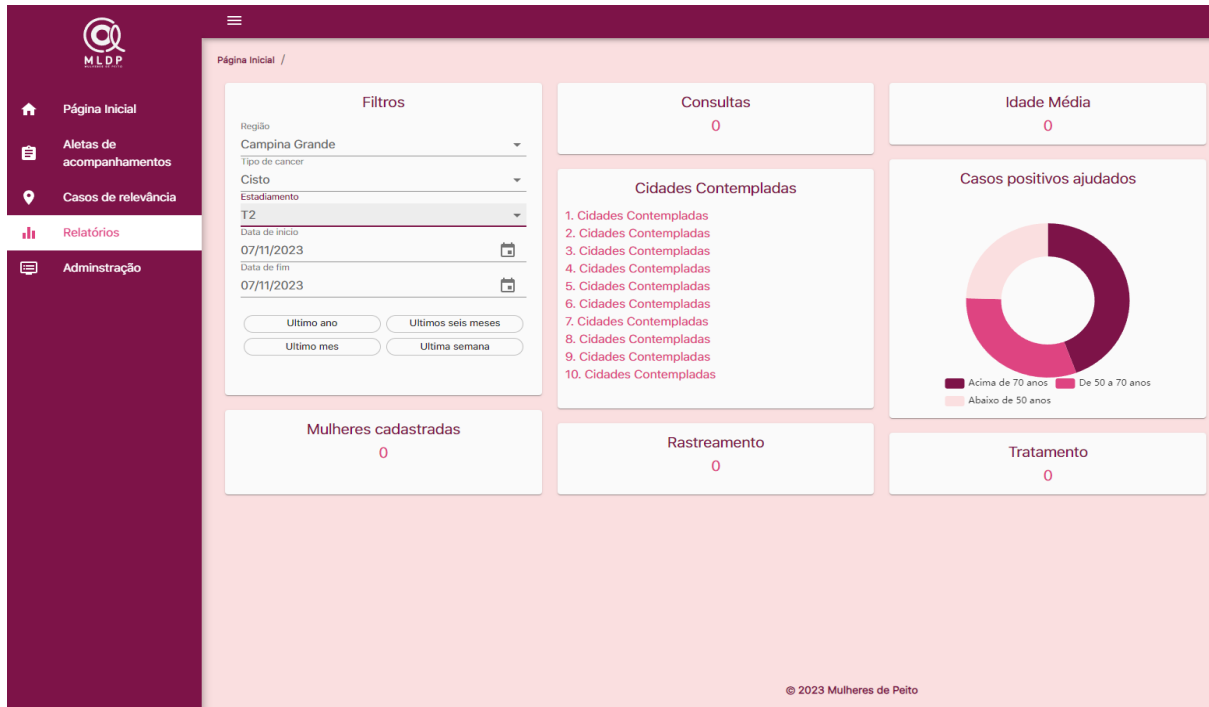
MLDP
MULHERES DE PEITO

Página Inicial
Aletas de acompanhamentos
Casos de relevância
Relatórios
Adminstração

Página Inicial /

Filtros
Região
Campina Grande
Tipo de cancer
Cisto
Estadiamento
T2
Data de inicio
07/11/2023
Data de fim
07/11/2023

Ultimo ano
Ultimos seis meses
Ultimo mes
Ultima semana

Consultas
0

Idade Média
0

Cidades Contempladas
1. Cidades Contempladas
2. Cidades Contempladas
3. Cidades Contempladas
4. Cidades Contempladas
5. Cidades Contempladas
6. Cidades Contempladas
7. Cidades Contempladas
8. Cidades Contempladas
9. Cidades Contempladas
10. Cidades Contempladas

Casos positivos ajudados
Acima de 70 anos
De 50 a 70 anos
Abaixo de 50 anos

Mulheres cadastradas
0

Rastreamento
0

Tratamento
0

© 2023 Mulheres de Peito